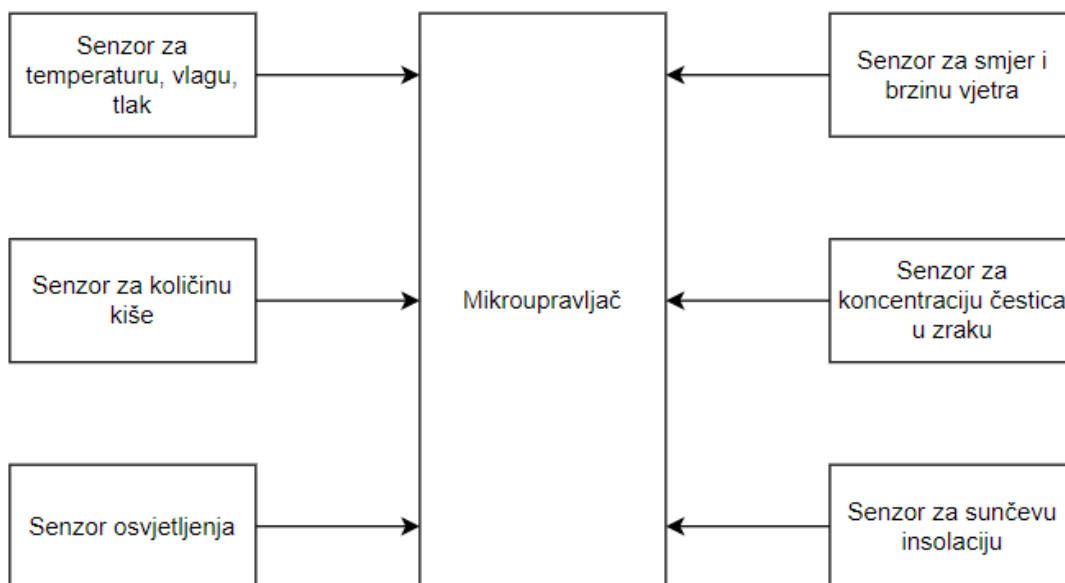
Senzor za temperaturu, vlagu, tlak

Senzor za količinu kiše

Senzor osvjetljenja

Mikroupravljač

Senzor za smjer i brzinu vjetra

Senzor za koncentraciju čestica u zraku

Senzor za sunčevu insolaciju